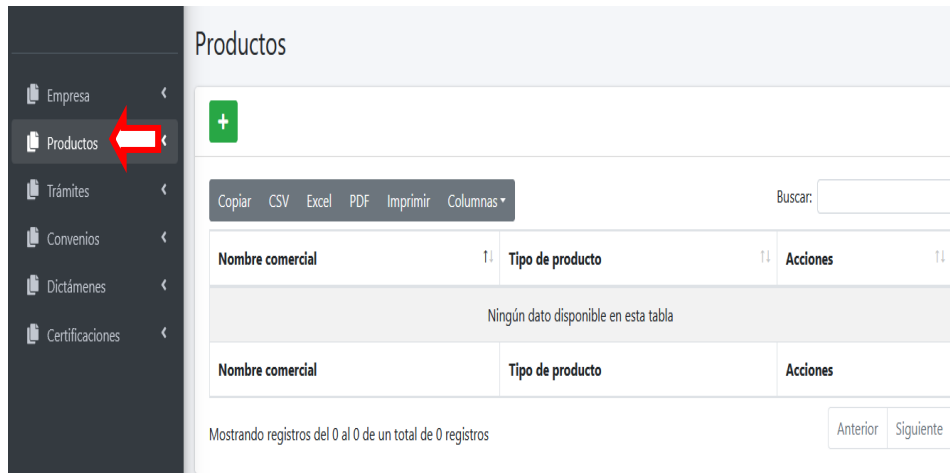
Empresa
Productos
Trámites
Convenios
Dictámenes
Certificaciones

Productos

+

Copiar CSV Excel PDF Imprimir Columnas

Buscar:

| Nombre comercial | Tipo de producto | Acciones |
|---|---|---|
| Ningún dato disponible en esta tabla | | |
| Nombre comercial | Tipo de producto | Acciones |

Mostrando registros del 0 al 0 de un total de 0 registros

Anterior Siguiente